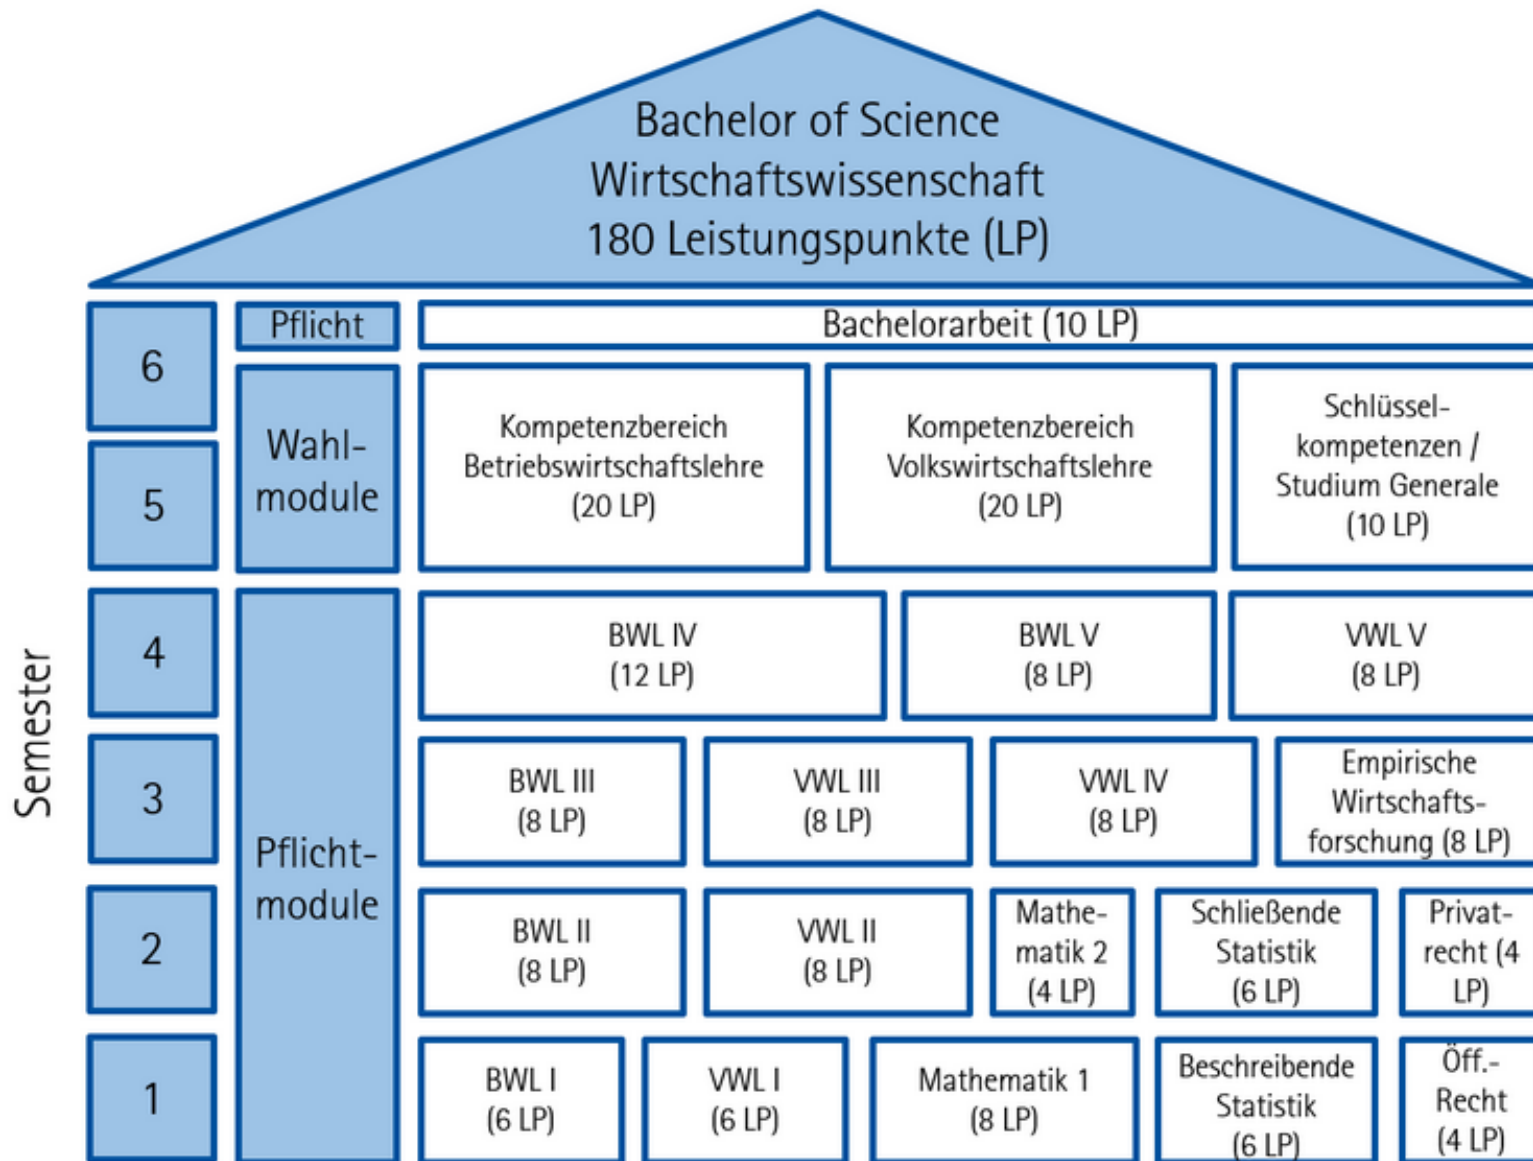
Bachelor of Science
Wirtschaftswissenschaft
180 Leistungspunkte (LP)

Semester

6

5

4

3

2

1

Pflicht

Wahlmodule

Pflichtmodule

Bachelorarbeit (10 LP)

Kompetenzbereich Betriebswirtschaftslehre (20 LP)

Kompetenzbereich Volkswirtschaftslehre (20 LP)

Schlüsselkompetenzen / Studium Generale (10 LP)

BWL IV (12 LP)

BWL V (8 LP)

VWL V (8 LP)

BWL III (8 LP)

VWL III (8 LP)

VWL IV (8 LP)

Empirische Wirtschaftsforschung (8 LP)

BWL II (8 LP)

VWL II (8 LP)

Mathematik 2 (4 LP)

Schließende Statistik (6 LP)

Privatrecht (4 LP)

BWL I (6 LP)

VWL I (6 LP)

Mathematik 1 (8 LP)

Beschreibende Statistik (6 LP)

Öff.-Recht (4 LP)